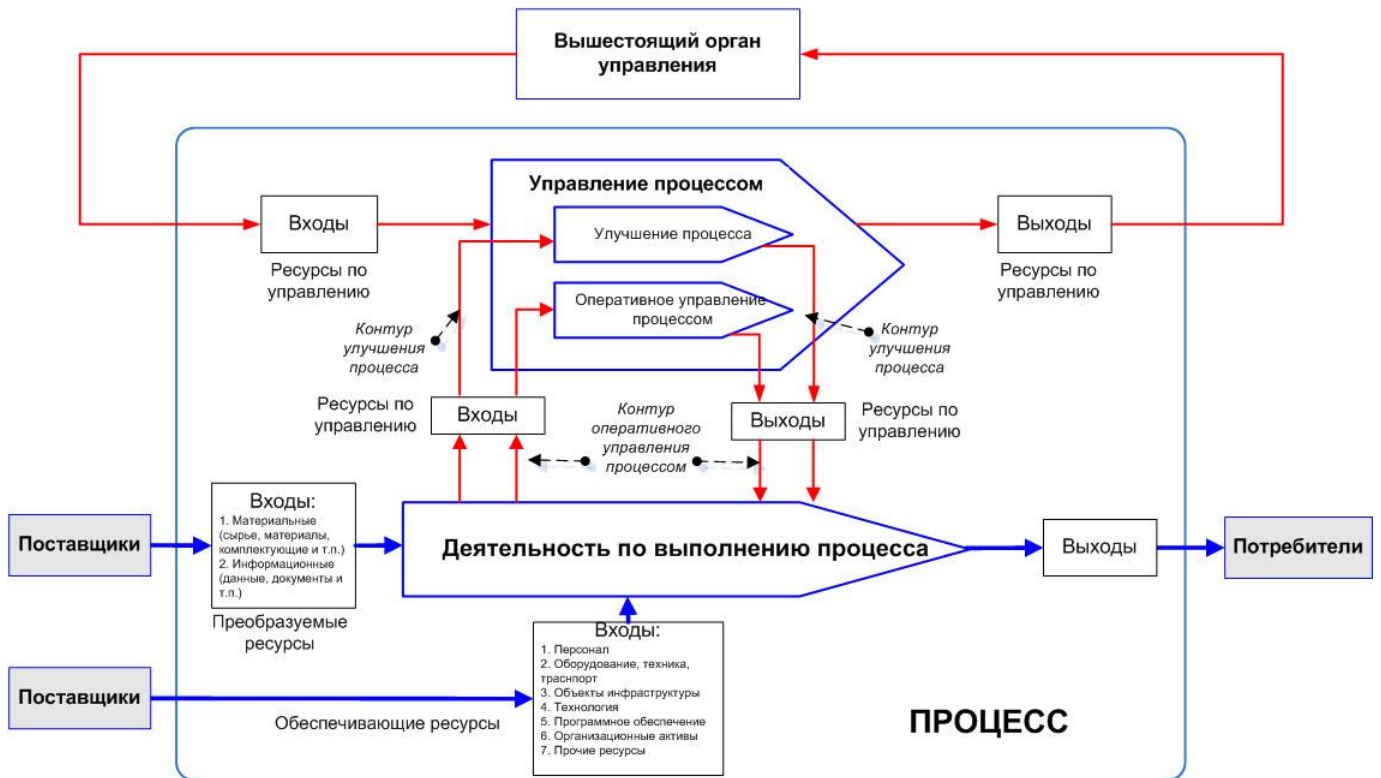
Вышестоящий орган управления

Управление процессом

Входы

Ресурсы по управлению

Улучшение процесса

Оперативное управление процессом

Выходы

Ресурсы по управлению

Контур улучшения процесса

Контур улучшения процесса

Ресурсы по управлению

Входы

Контур оперативного управления процессом

Выходы

Ресурсы по управлению

Входы:
1. Материальные (сырье, материалы, комплектующие и т.п.)
2. Информационные (данные, документы и т.п.)

Поставщики

Деятельность по выполнению процесса

Выходы

Потребители

Преобразуемые ресурсы

Входы:
1. Персонал
2. Оборудование, техника, транспорт
3. Объекты инфраструктуры
4. Технология
5. Программное обеспечение
6. Организационные активы
7. Прочие ресурсы

Поставщики

Обеспечивающие ресурсы

ПРОЦЕСС